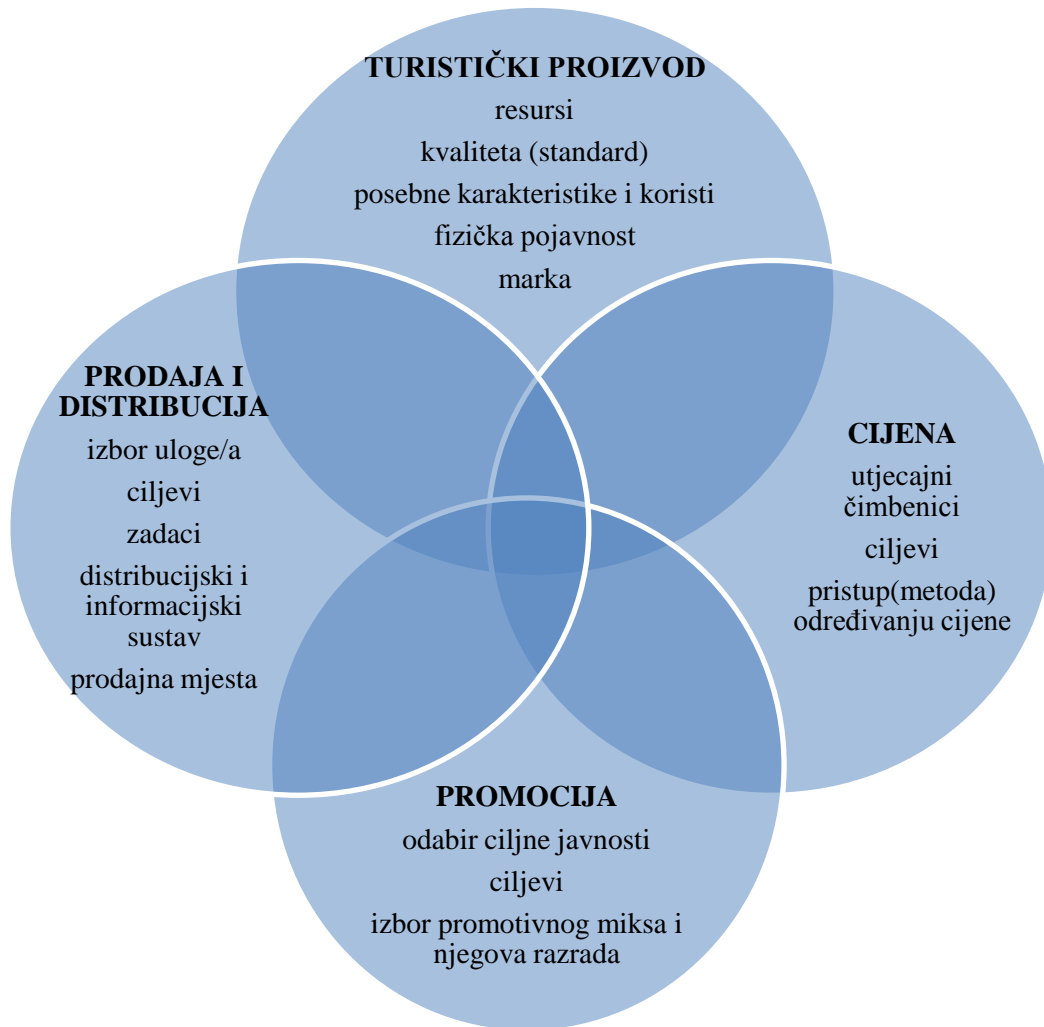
TURISTIČKI PROIZVOD
resursi
kvaliteta (standard)
posebne karakteristike i koristi
fizička pojavnost
marka

PRODAJA I DISTRIBUCIJA
izbor uloge/a
ciljevi
zadaci
distribucijski i informacijski sustav
prodajna mjesta

CIJENA
utjecajni čimbenici
ciljevi
pristup(metoda) određivanju cijene

PROMOCIJA
odabir ciljne javnosti
ciljevi
izbor promotivnog miksa i njegova razrada